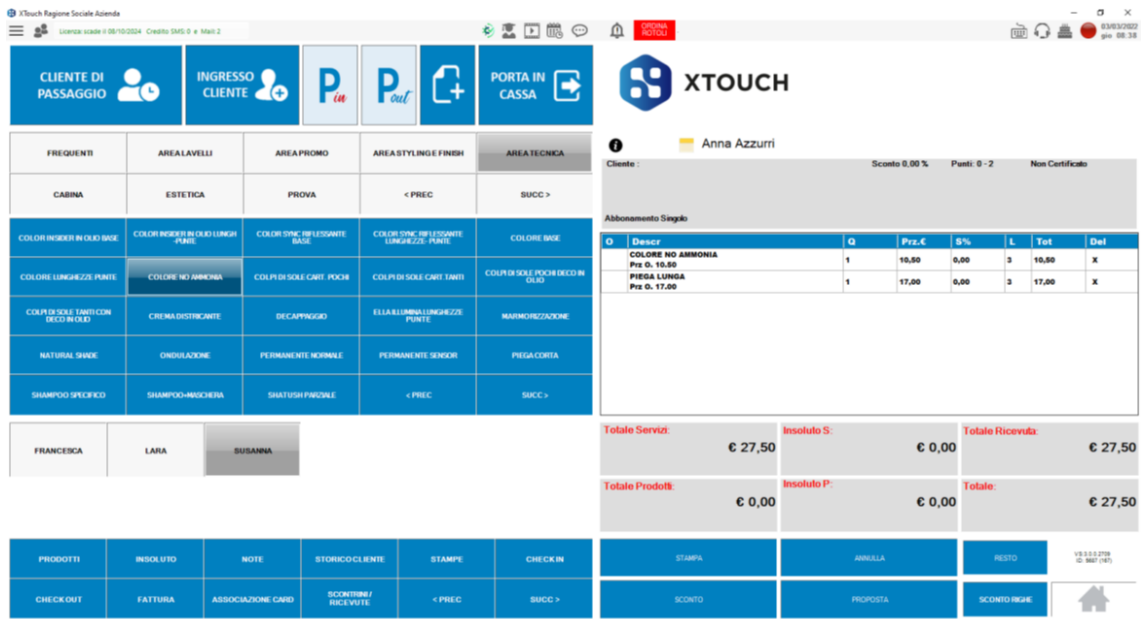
XTouch Ragione Sociale Azienda

Licenza scade il 08/10/2024 Credito SMS:0 e Mail:2

ORDINA ROTOLI

03/03/2022
gio 08:38

CLIENTE DI PASSAGGIO

INGRESSO CLIENTE

P in

P out

PORTA IN CASSA

XTOUCH

| FREQUENTI | AREA LAVELLI | AREA PROMO | AREA STYLING E FINISH | AREA TECNICA |
|---|---|---|---|---|
| CABINA | ESTETICA | PROVA | < PREC | SUCC > |

| COLOR INSIDER IN OLIO BASE | COLOR INSIDER IN OLIO LUNGH -PUNTE | COLOR SYNC RIFLESSANTE BASE | COLOR SYNC RIFLESSANTE LUNGHEZZE- PUNTE | COLORE BASE |
|---|---|---|---|---|
| COLORE LUNGHEZZE PUNTE | COLORE NO AMMONIA | COLPI DI SOLE CART. POCHI | COLPI DI SOLE CART. TANTI | COLPI DI SOLE POCHI DECO IN OLIO |
| COLPI DI SOLE TANTI CON DECO IN OLIO | CREMA DISTRICANTE | DECAPPAGGIO | ELLA ILLUMINA LUNGHEZZE PUNTE | MARMORIZZAZIONE |
| NATURAL SHADE | ONDULAZIONE | PERMANENTE NORMALE | PERMANENTE SENSOR | PIEGA CORTA |
| SHAMPOO SPECIFICO | SHAMPOO+MASCHERA | SHATUSH PARZIALE | < PREC | SUCC > |

Anna Azzurri

Cliente : Sconto 0,00 % Punti: 0 - 2 Non Certificato

Abbonamento Singolo

| O | Descr | Q | Prz.€ | S% | L | Tot | Del |
|---|---|---|---|---|---|---|---|
| | COLORE NO AMMONIA Prz O. 10.50 | 1 | 10,50 | 0,00 | 3 | 10,50 | X |
| | PIEGA LUNGA Prz O. 17.00 | 1 | 17,00 | 0,00 | 3 | 17,00 | X |

| FRANCESCA | LARA | SUSANNA |
|---|---|---|

Totale Servizi: € 27,50
Insoluto S: € 0,00
Totale Ricevuta: € 27,50
Totale Prodotti: € 0,00
Insoluto P: € 0,00
Totale: € 27,50

| PRODOTTI | INSOLUTO | NOTE | STORICO CLIENTE | STAMPE | CHECK IN |
|---|---|---|---|---|---|
| CHECK OUT | FATTURA | ASSOCIAZIONE CARD | SCONTRINI / RICEVUTE | < PREC | SUCC > |

STAMPA
ANNULLA
RESTO
SCONTO
PROPOSTA
SCONTO RIGHE

V.9.3.0.0.2709
ID: 9697 (167)